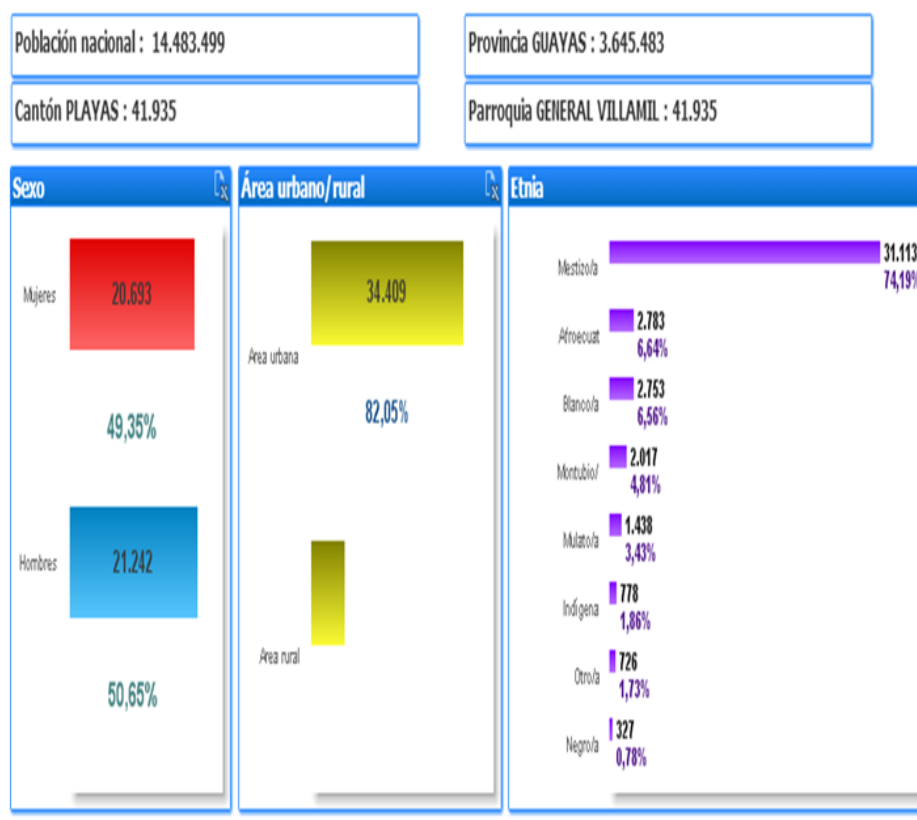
Población nacional : 14.483.499

Provincia GUAYAS : 3.645.483

Cantón PLAYAS : 41.935

Parroquia GENERAL VILLAMIL : 41.935

Sexo

Mujeres

20.693

49,35%

Hombres

21.242

50,65%

Área urbano/rural

Area urbana

34.409

82,05%

Area rural

Etnia

Mestizo/a 31.113 74,19%

Afroecuat 2.783 6,64%

Blanco/a 2.753 6,56%

Montubio/ 2.017 4,81%

Mulato/a 1.438 3,43%

Indígena 778 1,86%

Otro/a 726 1,73%

Negro/a 327 0,78%